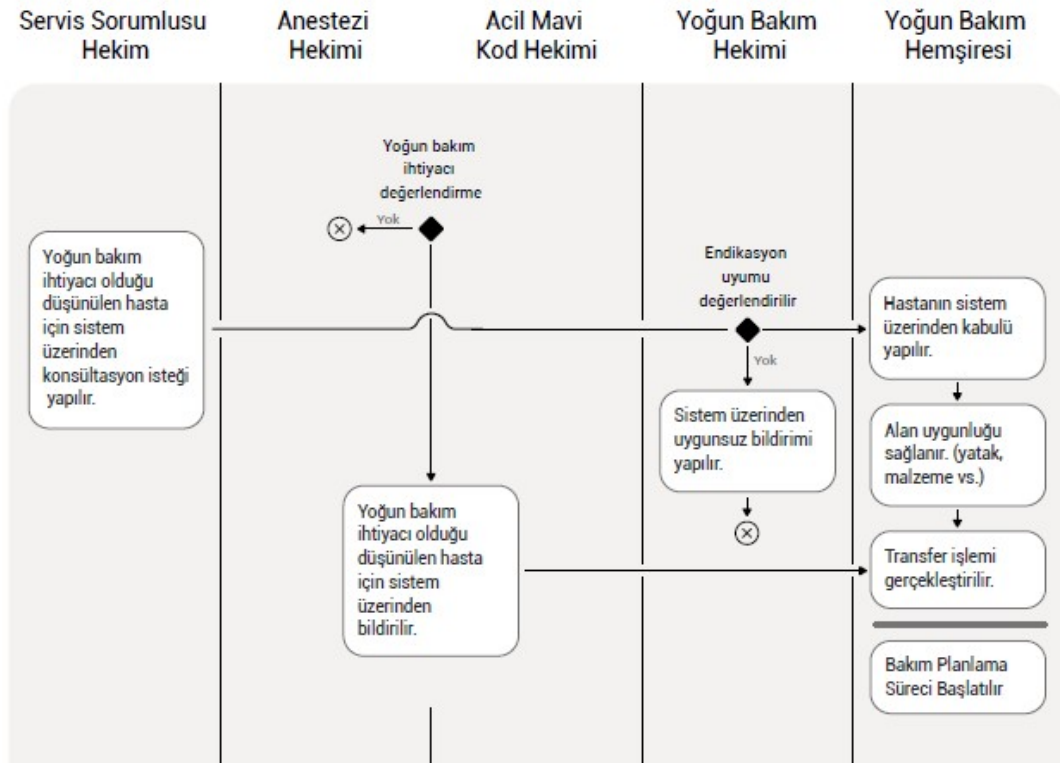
Servis Sorumlusu Hekim

Anestezi Hekimi

Acil Mavi Kod Hekimi

Yoğun Bakım Hekimi

Yoğun Bakım Hemşiresi

Yoğun bakım ihtiyacı değerlendirme

Yok

Yoğun bakım ihtiyacı olduğu düşünülen hasta için sistem üzerinden konsültasyon isteği yapılır.

Endikasyon uyumu değerlendirilir

Hastanın sistem üzerinden kabulü yapılır.

Yok

Sistem üzerinden uygunsuz bildirimi yapılır.

Alan uygunluğu sağlanır. (yatak, malzeme vs.)

Yoğun bakım ihtiyacı olduğu düşünülen hasta için sistem üzerinden bildirilir.

Transfer işlemi gerçekleştirilir.

Bakım Planlama Süreci Başlatılır